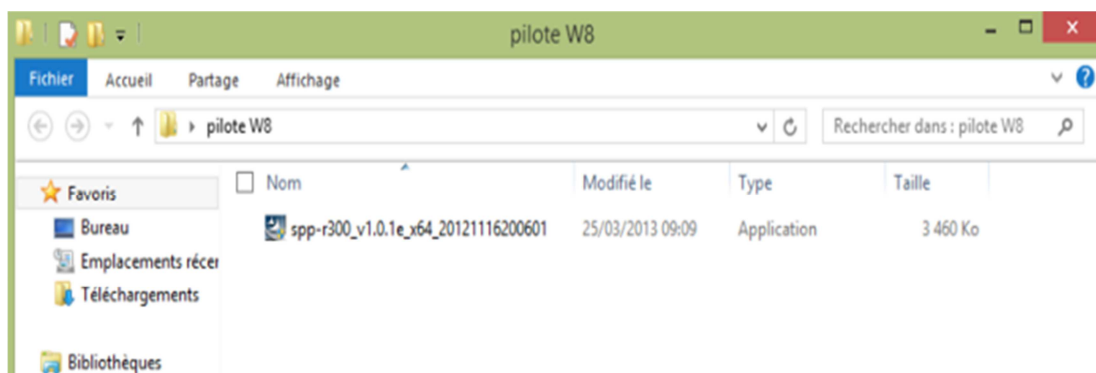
pilote W8

Fichier Accueil Partage Affichage

pilote W8

Rechercher dans : pilote W8

Favoris
Bureau
Emplacements récer
Téléchargements

Bibliothèques

| Nom | Modifié le | Type | Taille |
|---|---|---|---|
| spp-r300_v1.0.1e_x64_20121116200601 | 25/03/2013 09:09 | Application | 3 460 Ko |